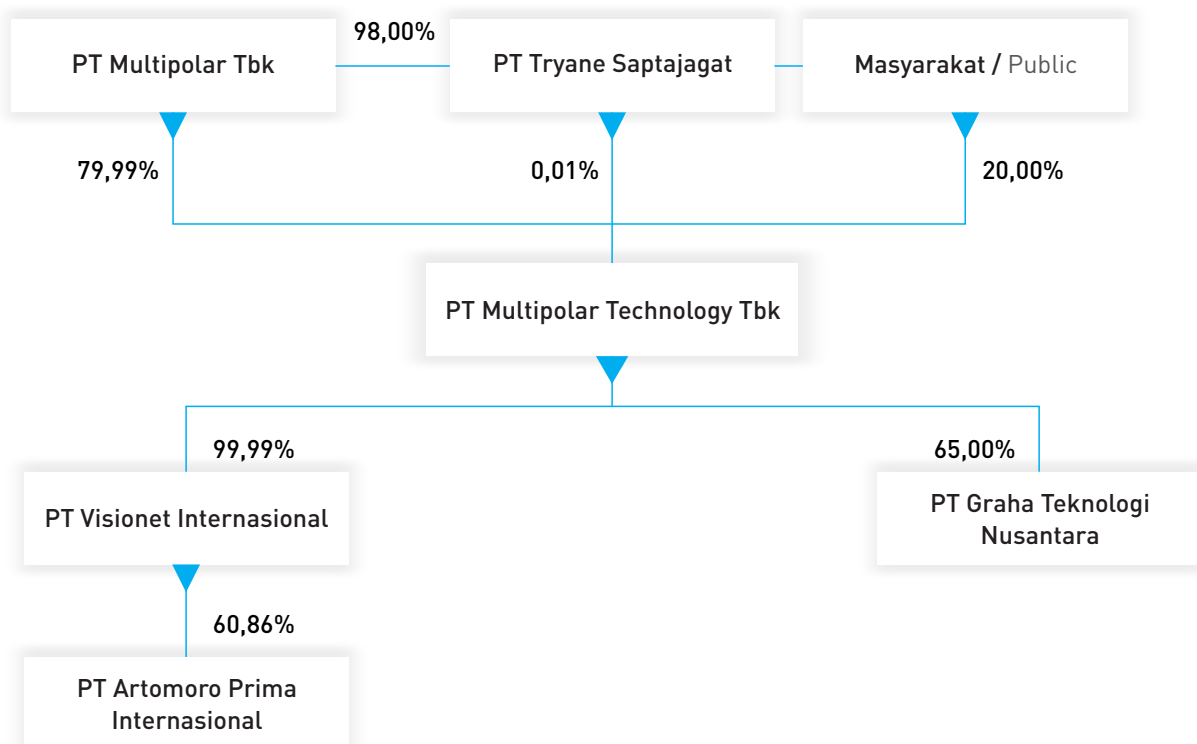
PT Multipolar Tbk

98,00%

PT Tryane Saptajagat

Masyarakat / Public

79,99%

0,01%

20,00%

PT Multipolar Technology Tbk

99,99%

65,00%

PT Visionet Internasional

PT Graha Teknologi Nusantara

60,86%

PT Artomoro Prima Internasional